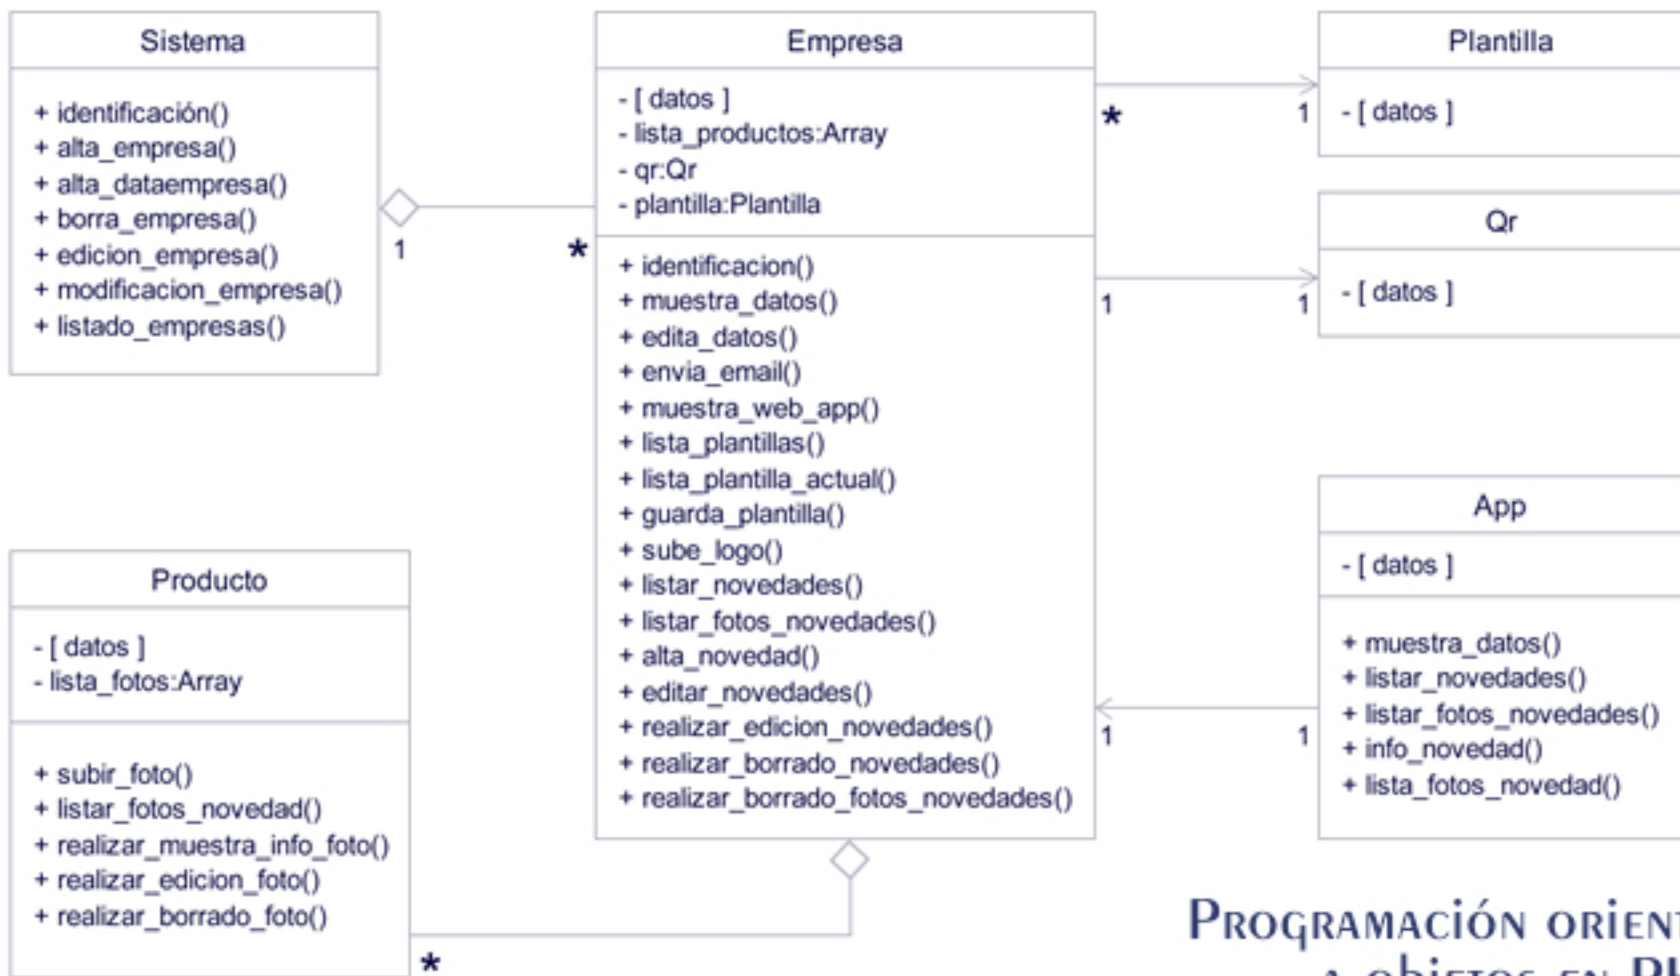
Sistema

+ identificación()
+ alta_empresa()
+ alta_dataempresa()
+ borra_empresa()
+ edicion_empresa()
+ modificacion_empresa()
+ listado_empresas()

1

*

Empresa

- [ datos ]
- lista_productos:Array
- qr:Qr
- plantilla:Plantilla

+ identificacion()
+ muestra_datos()
+ edita_datos()
+ envia_email()
+ muestra_web_app()
+ lista_plantillas()
+ lista_plantilla_actual()
+ guarda_plantilla()
+ sube_logo()
+ listar_novedades()
+ listar_fotos_novedades()
+ alta_novedad()
+ editar_novedades()
+ realizar_edicion_novedades()
+ realizar_borrado_novedades()
+ realizar_borrado_fotos_novedades()

*

1

Plantilla

- [ datos ]

1

1

Qr

- [ datos ]

App

- [ datos ]

+ muestra_datos()
+ listar_novedades()
+ listar_fotos_novedades()
+ info_novedad()
+ lista_fotos_novedad()

1

1

Producto

- [ datos ]
- lista_fotos:Array

+ subir_foto()
+ listar_fotos_novedad()
+ realizar_muestra_info_foto()
+ realizar_edicion_foto()
+ realizar_borrado_foto()

*

Programación orient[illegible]
a objetos en P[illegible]